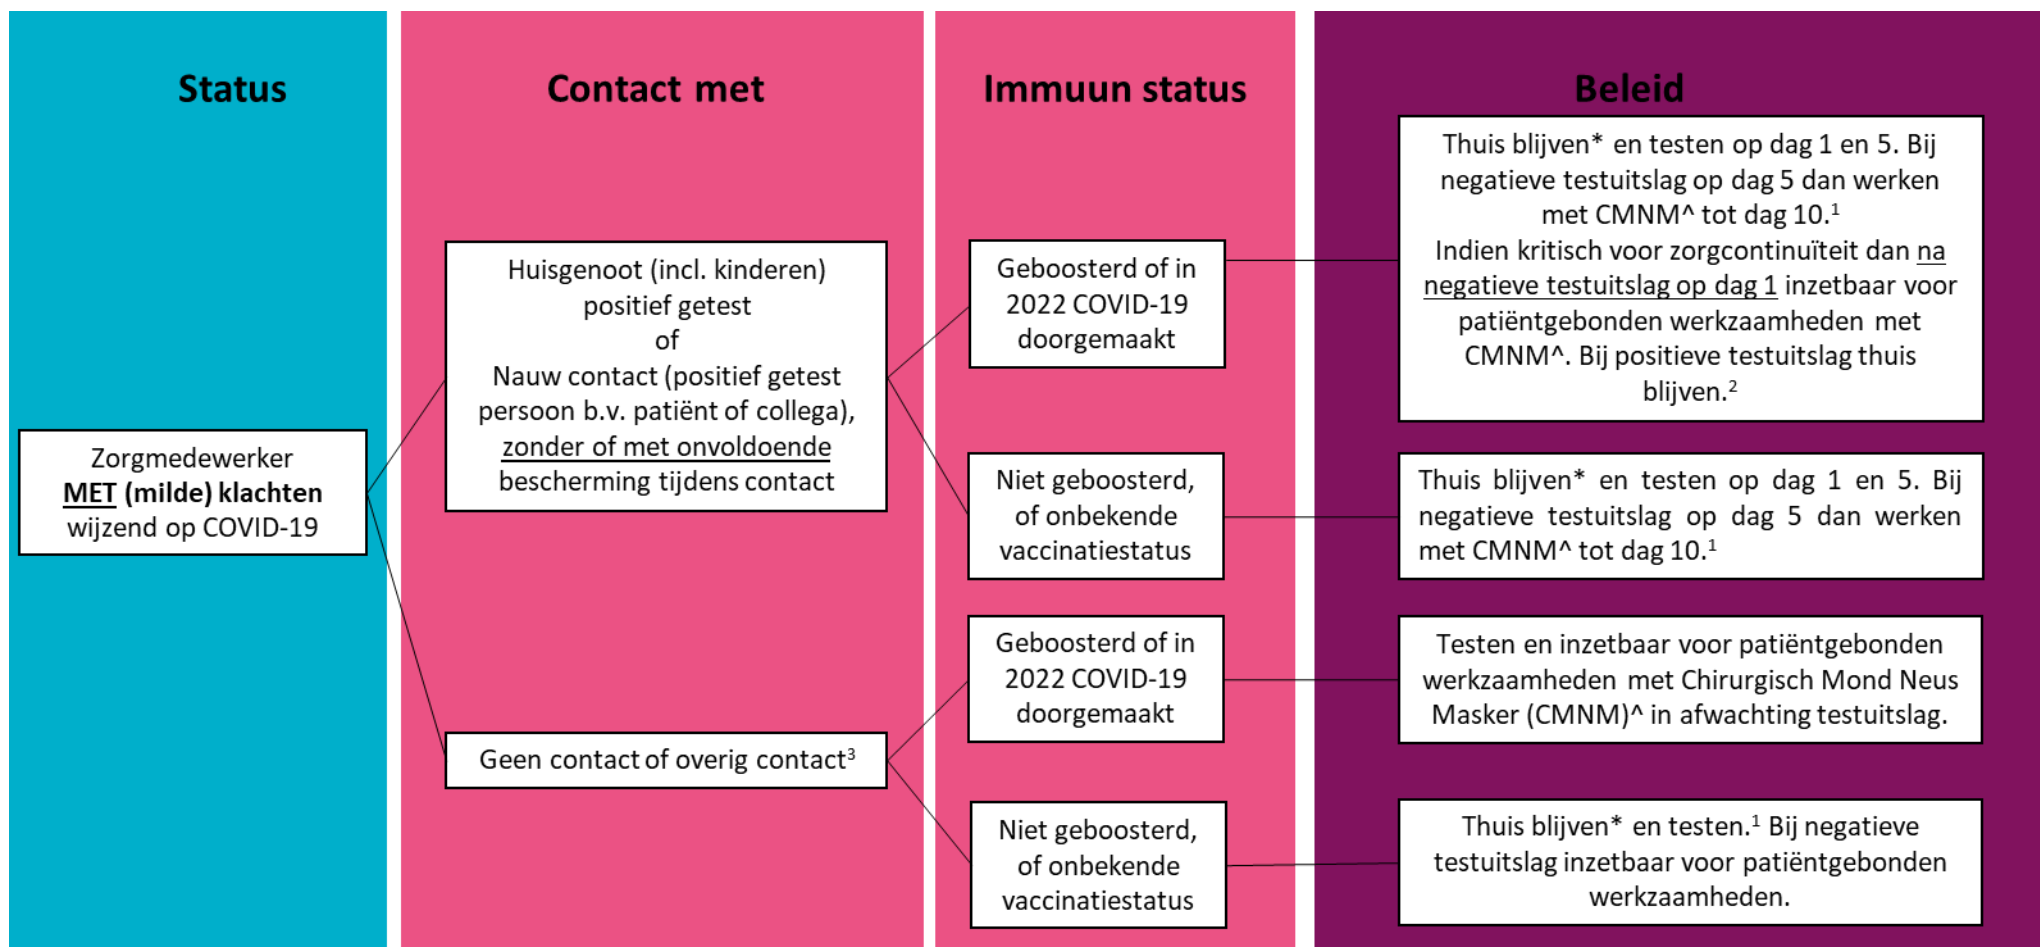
Status

Zorgmedewerker MET (milde) klachten wijzend op COVID-19

Contact met

Huisgenoot (incl. kinderen) positief getest of Nauw contact (positief getest persoon b.v. patiënt of collega), zonder of met onvoldoende bescherming tijdens contact

Geen contact of overig contact$^3$

Immuun status

Geboosterd of in 2022 COVID-19 doorgemaakt

Niet geboosterd, of onbekende vaccinatiestatus

Geboosterd of in 2022 COVID-19 doorgemaakt

Niet geboosterd, of onbekende vaccinatiestatus

Beleid

Thuis blijven* en testen op dag 1 en 5. Bij negatieve testuitslag op dag 5 dan werken met CMNM^ tot dag 10.$^1$ Indien kritisch voor zorgcontinuïteit dan na negatieve testuitslag op dag 1 inzetbaar voor patiëntgebonden werkzaamheden met CMNM^. Bij positieve testuitslag thuis blijven.$^2$

Thuis blijven* en testen op dag 1 en 5. Bij negatieve testuitslag op dag 5 dan werken met CMNM^ tot dag 10.$^1$

Testen en inzetbaar voor patiëntgebonden werkzaamheden met Chirurgisch Mond Neus Masker (CMNM)^ in afwachting testuitslag.

Thuis blijven* en testen.$^1$ Bij negatieve testuitslag inzetbaar voor patiëntgebonden werkzaamheden.